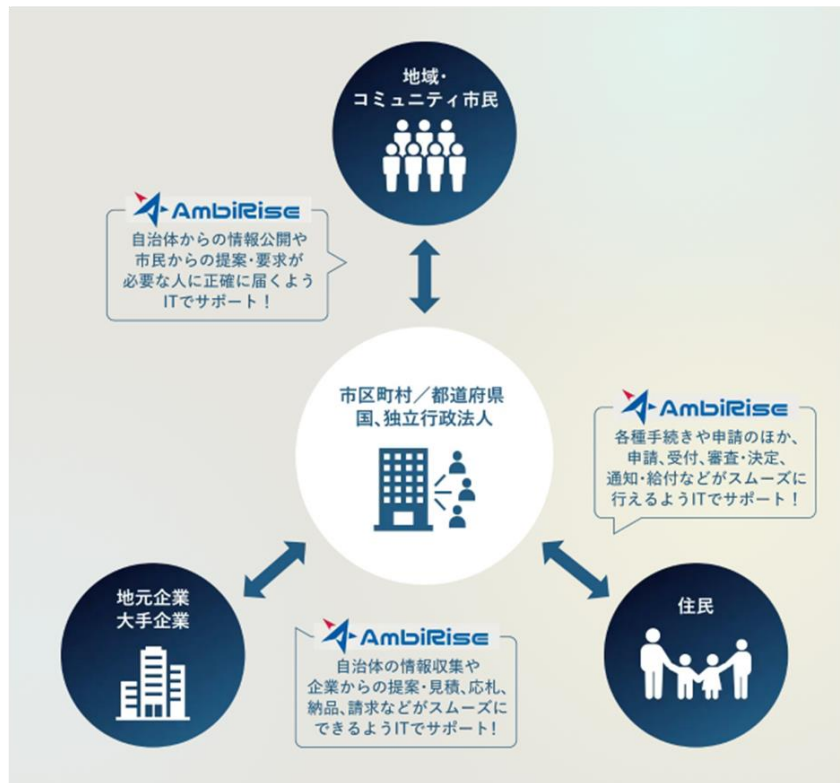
地域・
コミュニティ市民

AmbiRise
自治体からの情報公開や市民からの提案・要求が必要な人に正確に届くようITでサポート！

市区町村／都道府県
国、独立行政法人

AmbiRise
各種手続きや申請のほか、申請、受付、審査・決定、通知・給付などがスムーズに行えるようITでサポート！

地元企業
大手企業

AmbiRise
自治体の情報収集や企業からの提案・見積、応札、納品、請求などがスムーズにできるようITでサポート！

住民